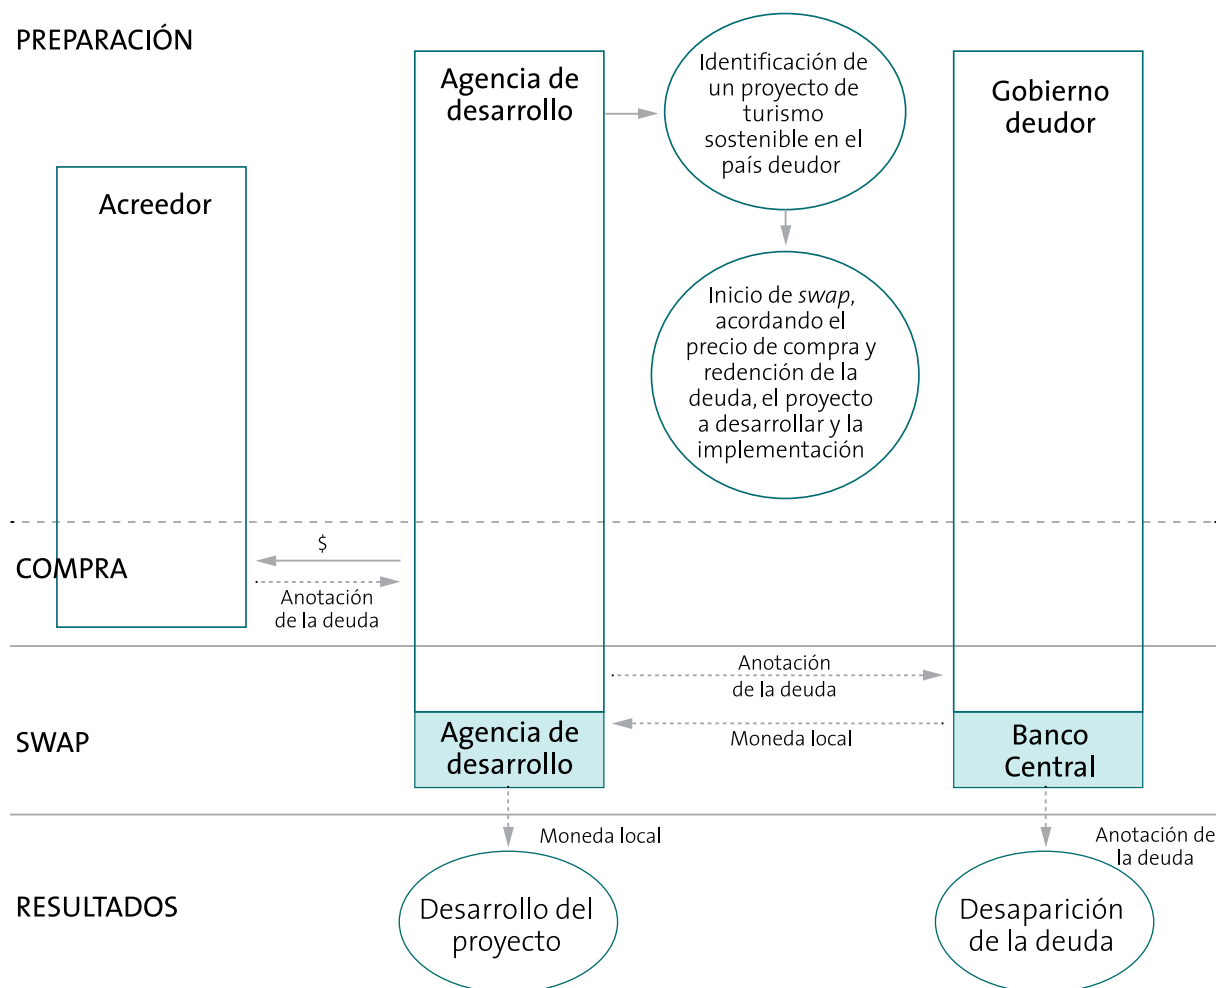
PREPARACIÓN

Agencia de desarrollo

Identificación de un proyecto de turismo sostenible en el país deudor

Gobierno deudor

Acreedor

Inicio de *swap*, acordando el precio de compra y redención de la deuda, el proyecto a desarrollar y la implementación

COMPRA

$

Anotación de la deuda

Anotación de la deuda

SWAP

Agencia de desarrollo

Moneda local

Banco Central

Moneda local

Anotación de la deuda

RESULTADOS

Desarrollo del proyecto

Desaparición de la deuda